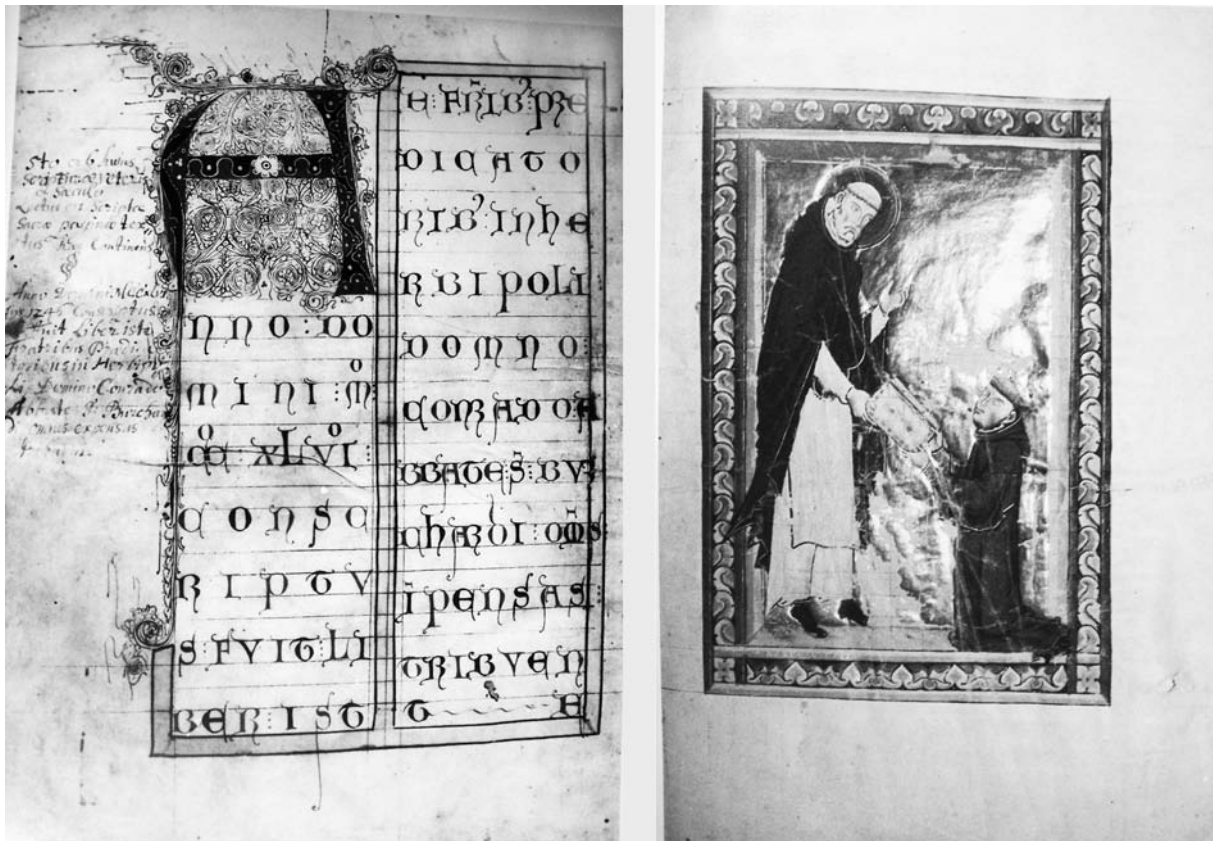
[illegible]

Anno Domini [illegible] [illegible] conscriptus fuit Liber iste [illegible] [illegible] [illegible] Conrado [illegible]

A

NNO : DO
MINI : M°
CC° XLVI°
CONSC
RIPTV
S FVIT LI
BER IST

E FRIB PRE
DICATO
RIB' IN HE
RBIPOLI
DOMNO
CONRADO A
BBATE S BV
RCHRDI : CŌTS
IPENSAS
TRIBVEN
TE